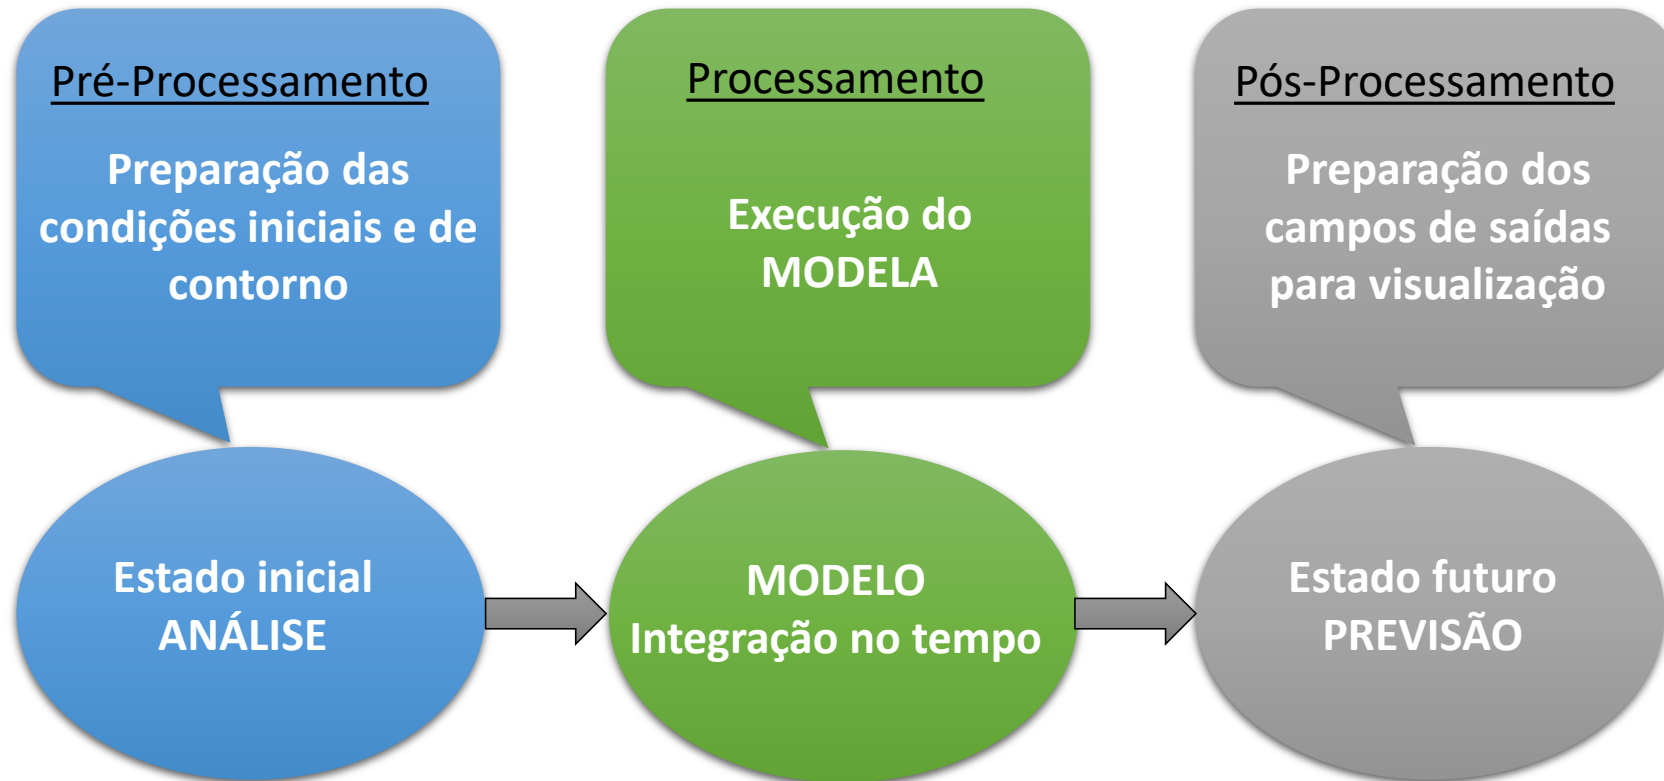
Pré-Processamento

Preparação das condições iniciais e de contorno

Processamento

Execução do MODELA

Pós-Processamento

Preparação dos campos de saídas para visualização

Estado inicial
ANÁLISE

MODELO
Integração no tempo

Estado futuro
PREVISÃO